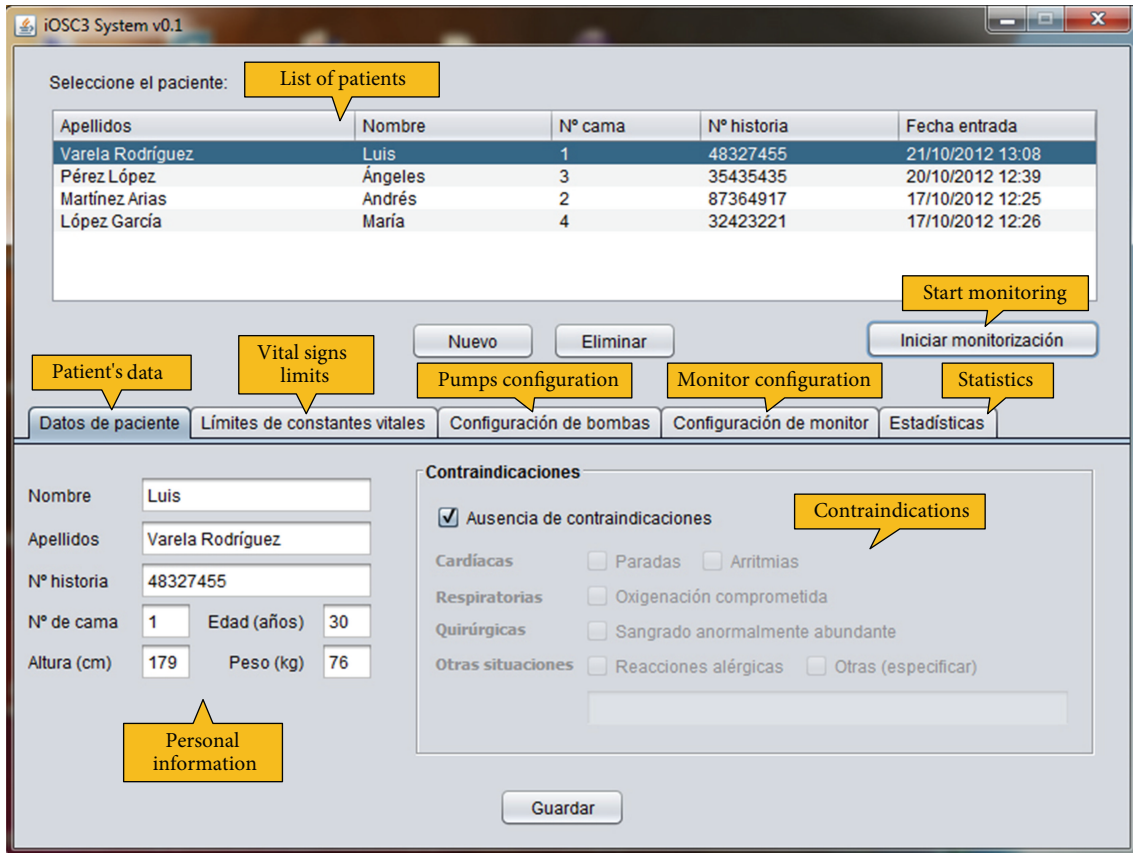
iOSC3 System v0.1

Seleccione el paciente:

List of patients

| Apellidos | Nombre | Nº cama | Nº historia | Fecha entrada |
|---|---|---|---|---|
| Varela Rodríguez | Luis | 1 | 48327455 | 21/10/2012 13:08 |
| Pérez López | Ángeles | 3 | 35435435 | 20/10/2012 12:39 |
| Martínez Arias | Andrés | 2 | 87364917 | 17/10/2012 12:25 |
| López García | María | 4 | 32423221 | 17/10/2012 12:26 |

Start monitoring

Nuevo
Eliminar
Iniciar monitorización

Patient's data
Vital signs limits
Pumps configuration
Monitor configuration
Statistics

Datos de paciente
Límites de constantes vitales
Configuración de bombas
Configuración de monitor
Estadísticas

Nombre Luis
Apellidos Varela Rodríguez
Nº historia 48327455
Nº de cama 1
Edad (años) 30
Altura (cm) 179
Peso (kg) 76

Personal information

Contraindicaciones
Ausencia de contraindicaciones
Contraindications
Cardíacas Paradas Arritmias
Respiratorias Oxigenación comprometida
Quirúrgicas Sangrado anormalmente abundante
Otras situaciones Reacciones alérgicas Otras (especificar)

Guardar